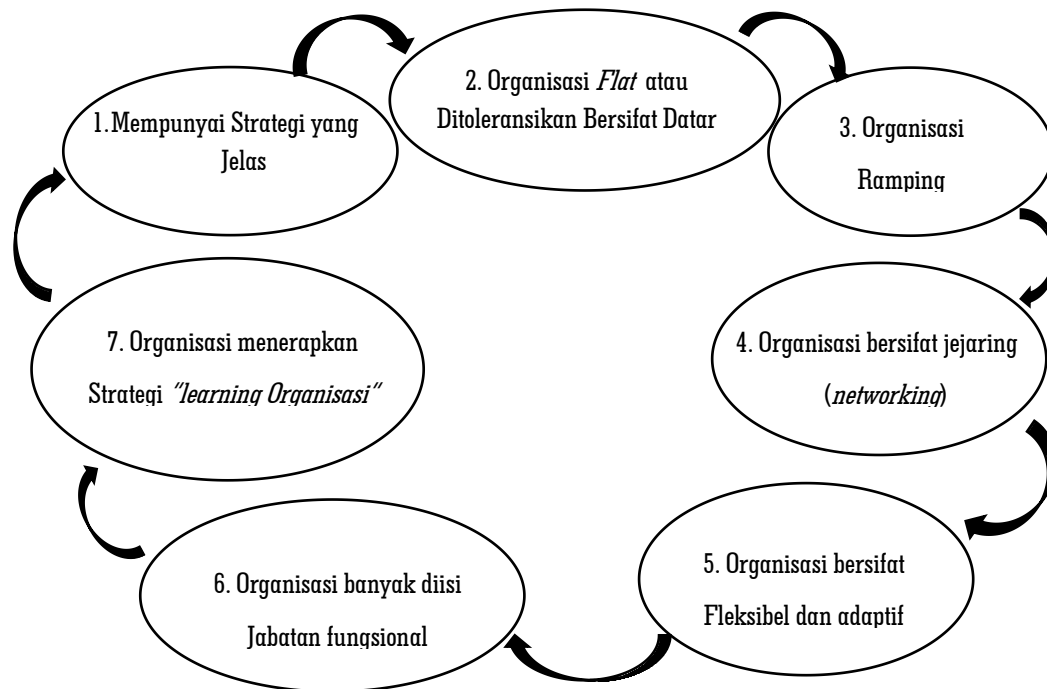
1.Mempunyai Strategi yang Jelas

2. Organisasi *Flat* atau Ditoleransikan Bersifat Datar

3. Organisasi Ramping

4. Organisasi bersifat jejaring (*networking*)

5. Organisasi bersifat Fleksibel dan adaptif

6. Organisasi banyak diisi Jabatan fungsional

7. Organisasi menerapkan Strategi *"learning Organisasi"*